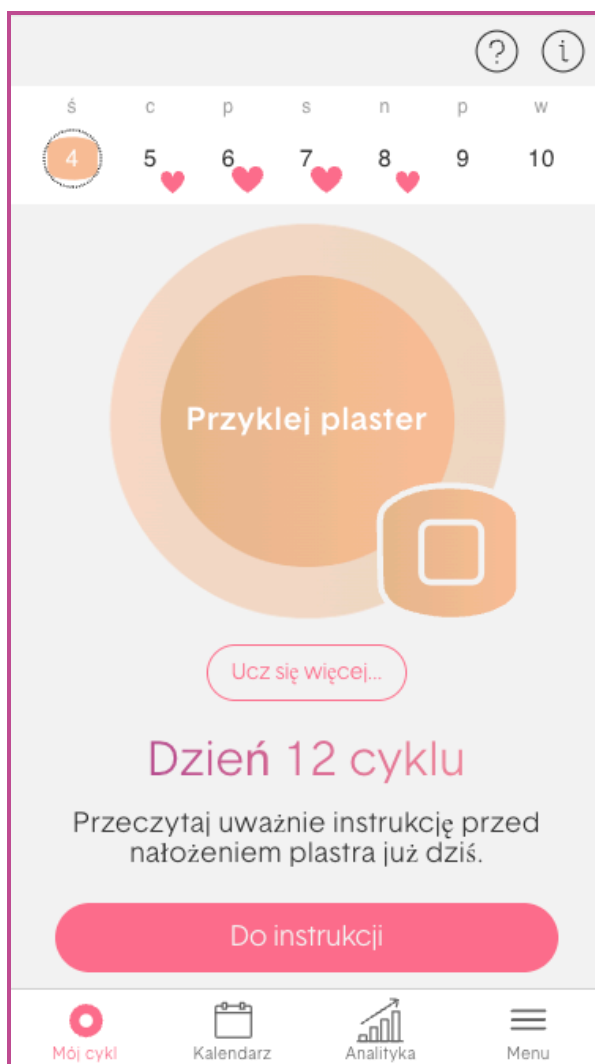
?
i

ś c p s n p w
4 5 6 7 8 9 10

Przyklej plaster

Ucz się więcej...

Dzień 12 cyklu

Przeczytaj uważnie instrukcję przed nałożeniem plastra już dziś.

Do instrukcji

Mój cykl
Kalendarz
Analityka
Menu